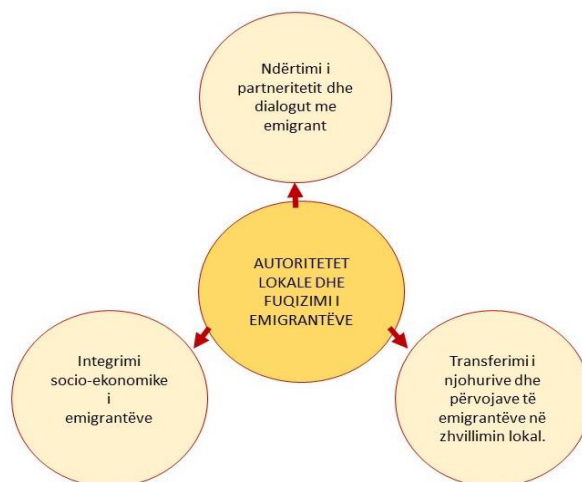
Ndërtimi i partneritetit dhe dialogut me emigrant

AUTORITETET LOKALE DHE FUQIZIMI I EMIGRANTËVE

Integrimi socio-ekonomike i emigrantëve

Transferimi i njohurive dhe përvojave të emigrantëve në zhvillimin lokal.